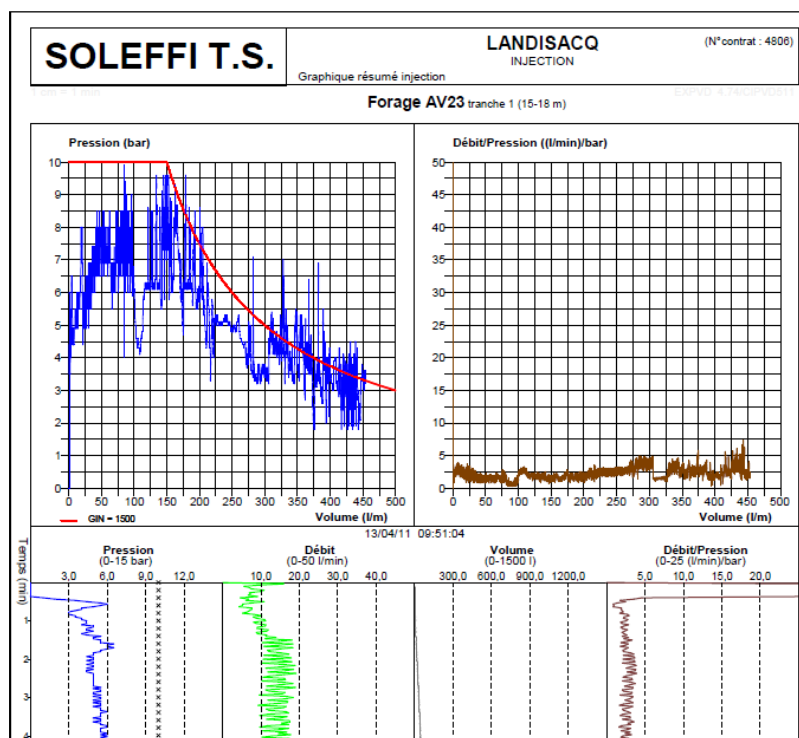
SOLEFFI T.S.

Graphique résumé injection

LANDISACQ
INJECTION

(N°contrat : 4806)

1 cm = 1 min

EXPVG 4.74/DIPV0511

Forage AV23 tranche 1 (15-18 m)

Pression (bar)

10
9
8
7
6
5
4
3
2
1
0

0 50 100 150 200 250 300 350 400 450 500

GIN = 1500

Volume (l/m)

Débit/Pression ((l/min)/bar)

50
45
40
35
30
25
20
15
10
5
0

0 50 100 150 200 250 300 350 400 450 500

Volume (l/m)

13/04/11 09:51:04

Temps (min)

Pression
(0-15 bar)
3,0 6,0 9,0 12,0

Débit
(0-50 l/min)
10,0 20,0 30,0 40,0

Volume
(0-1500 l)
300,0 600,0 900,0 1200,0

Débit/Pression
(0-25 (l/min)/bar)
5,0 10,0 15,0 20,0

1
2
3
4